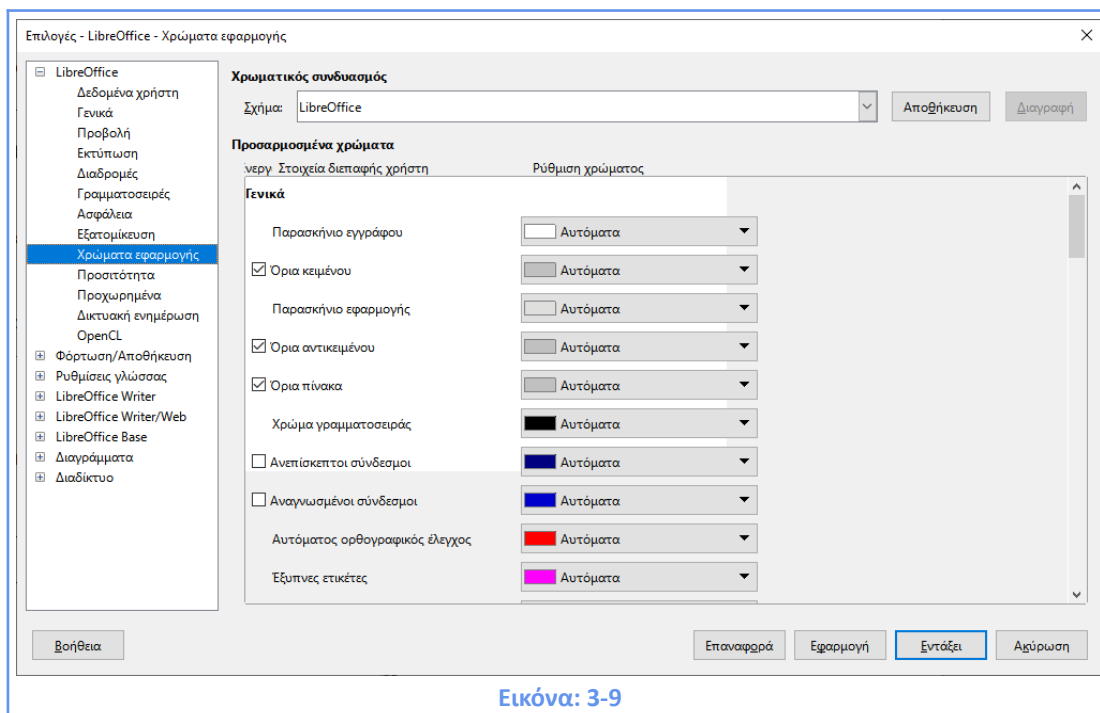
Επιλογές - LibreOffice - Χρώματα εφαρμογής

LibreOffice
Δεδομένα χρήστη
Γενικά
Προβολή
Εκτύπωση
Διαδρομές
Γραμματοσειρές
Ασφάλεια
Εξατομίκευση
Χρώματα εφαρμογής
Προσιτότητα
Προχωρημένα
Δικτυακή ενημέρωση
OpenCL
Φόρτωση/Αποθήκευση
Ρυθμίσεις γλώσσας
LibreOffice Writer
LibreOffice Writer/Web
LibreOffice Base
Διαγράμματα
Διαδίκτυο

Χρωματικός συνδυασμός
Σχήμα: LibreOffice
Αποθήκευση
Διαγραφή

Προσαρμοσμένα χρώματα
νεργ Στοιχεία διεπαφής χρήστη
Ρύθμιση χρώματος

Γενικά

| | Στοιχεία διεπαφής χρήστη | Ρύθμιση χρώματος |
|---|---|---|
| | Παρασκήνιο εγγράφου | Αυτόματα |
| ☑ | Όρια κειμένου | Αυτόματα |
| | Παρασκήνιο εφαρμογής | Αυτόματα |
| ☑ | Όρια αντικειμένου | Αυτόματα |
| ☑ | Όρια πίνακα | Αυτόματα |
| | Χρώμα γραμματοσειράς | Αυτόματα |
| ☐ | Ανεπίσκεπτοι σύνδεσμοι | Αυτόματα |
| ☐ | Αναγνωσμένοι σύνδεσμοι | Αυτόματα |
| | Αυτόματος ορθογραφικός έλεγχος | Αυτόματα |
| | Έξυπνες ετικέτες | Αυτόματα |

Βοήθεια
Επαναφορά
Εφαρμογή
Εντάξει
Ακύρωση

Εικόνα: 3-9